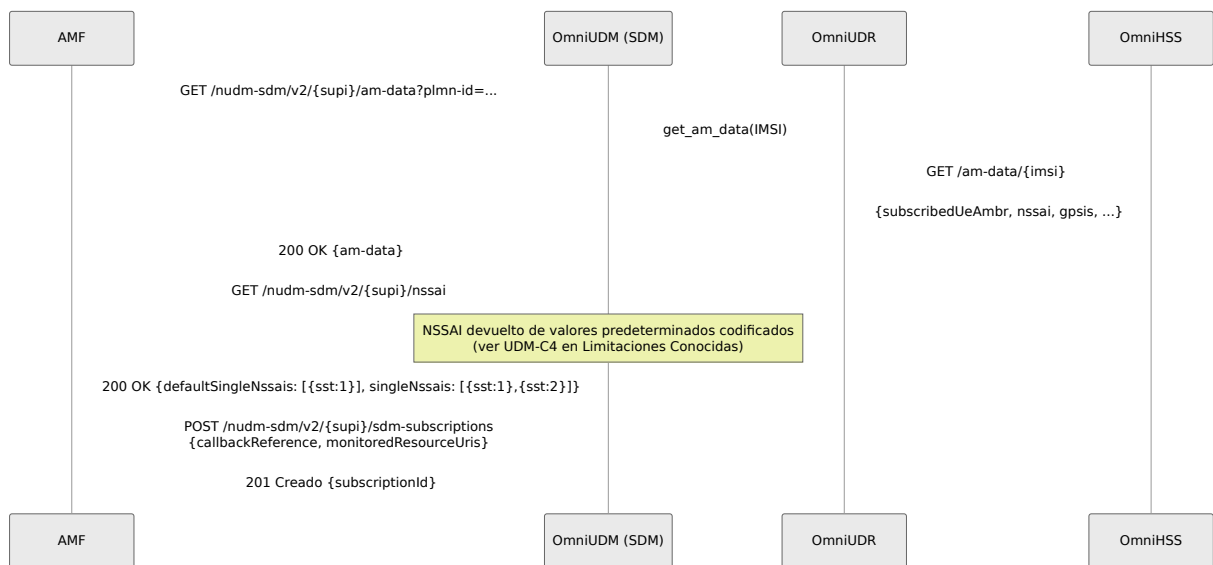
AMF

OmniUDM (SDM)

OmniUDR

OmniHSS

GET /nudm-sdm/v2/{supi}/am-data?plmn-id=...

get_am_data(IMSI)

GET /am-data/{imsi}

{subscribedUeAmbr, nssai, gpsis, ...}

200 OK {am-data}

GET /nudm-sdm/v2/{supi}/nssai

NSSAI devuelto de valores predeterminados codificados (ver UDM-C4 en Limitaciones Conocidas)

200 OK {defaultSingleNssais: [{sst:1}], singleNssais: [{sst:1},{sst:2}]}

POST /nudm-sdm/v2/{supi}/sdm-subscriptions {callbackReference, monitoredResourceUris}

201 Creado {subscriptionId}

AMF

OmniUDM (SDM)

OmniUDR

OmniHSS